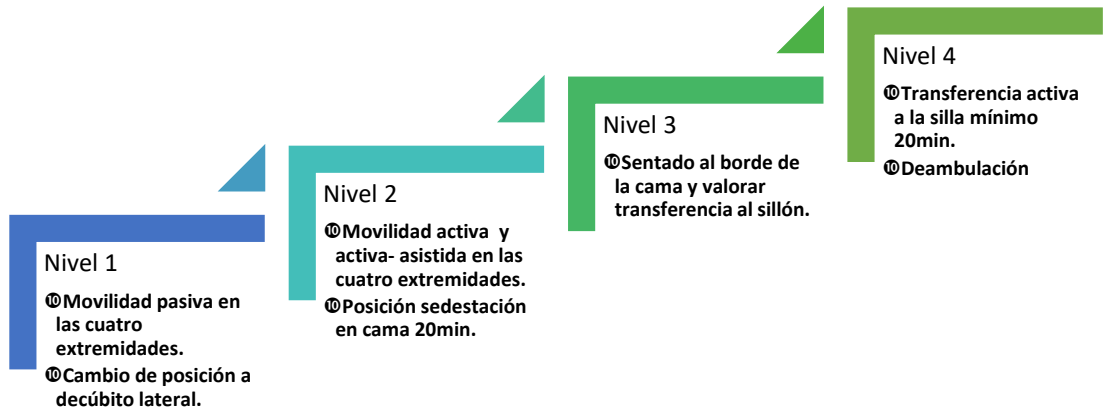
Nivel 1

❿Movilidad pasiva en las cuatro extremidades.

❿Cambio de posición a decúbito lateral.

Nivel 2

❿Movilidad activa y activa- asistida en las cuatro extremidades.

❿Posición sedestación en cama 20min.

Nivel 3

❿Sentado al borde de la cama y valorar transferencia al sillón.

Nivel 4

❿Transferencia activa a la silla mínimo 20min.

❿Deambulación